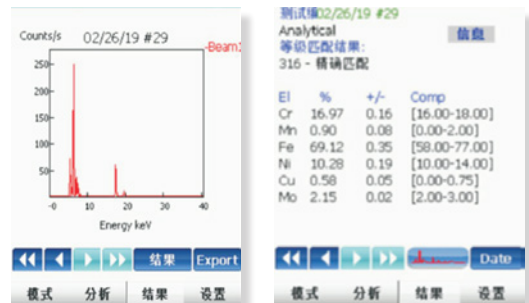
Counts/s 02/26/19 #29

-Beam1

250

200

150

100

50

0

10

20

30

40

Energy keV

结果

Export

模式

分析

结果

设置

测试编02/26/19 #29

Analytical

信息

等级匹配结果:

316 - 精确匹配

| El | % | +/- | Comp |
|---|---|---|---|
| Cr | 16.97 | 0.16 | [16.00-18.00] |
| Mn | 0.90 | 0.08 | [0.00-2.00] |
| Fe | 69.12 | 0.35 | [58.00-77.00] |
| Ni | 10.28 | 0.19 | [10.00-14.00] |
| Cu | 0.58 | 0.05 | [0.00-0.75] |
| Mo | 2.15 | 0.02 | [2.00-3.00] |

Date

模式

分析

结果

设置